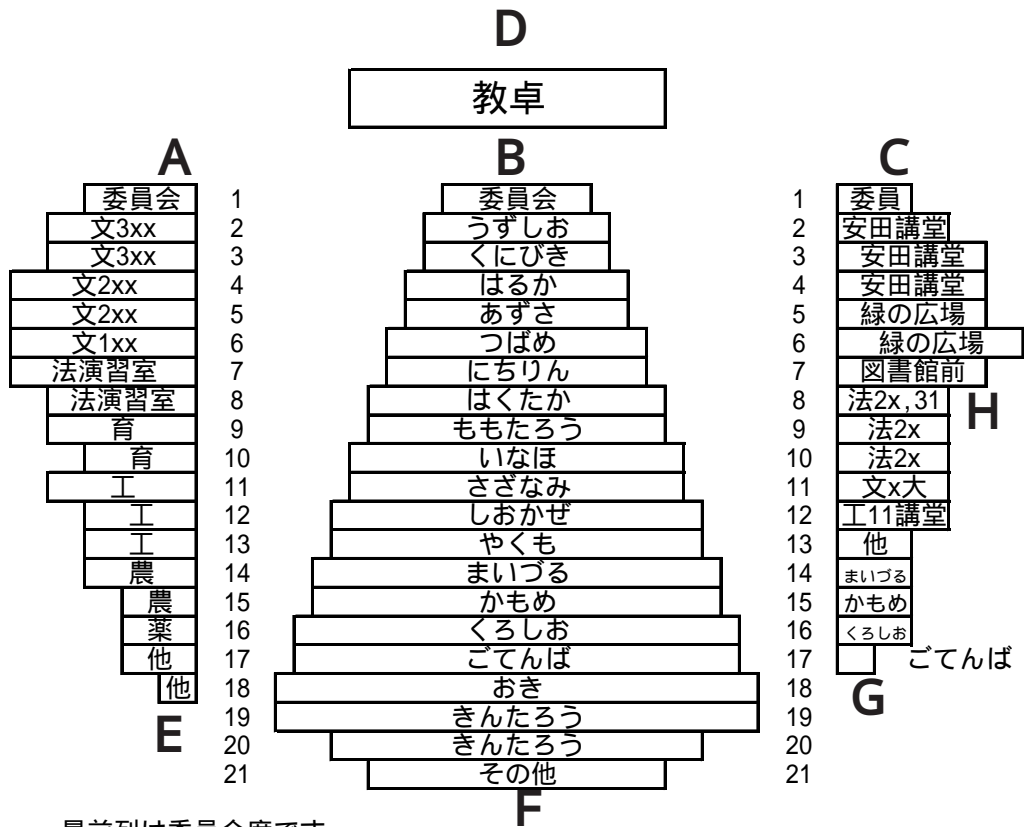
D

教卓

A

委員会 1
文3xx 2
文3xx 3
文2xx 4
文2xx 5
文1xx 6
法演習室 7
法演習室 8
育 9
育 10
工 11
工 12
工 13
農 14
農 15
薬 16
他 17
他 18
E 19
20
21

B

委員会
うずしお
くにびき
はるか
あずさ
つばめ
にちりん
はくたか
ももたろう
いなほ
さざなみ
しおかぜ
やくも
まいづる
かもめ
くろしお
ごてんば
おき
きんたろう
きんたろう
その他

F

C

1 委員
2 安田講堂
3 安田講堂
4 安田講堂
5 緑の広場
6 緑の広場
7 図書館前
8 法2x,31
9 法2x
10 法2x
11 文x大
12 工11講堂
13 他
14 まいづる
15 かもめ
16 くろしお
17 ごてんば
18 G
19
20
21

H

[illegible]最前列は委員会席です